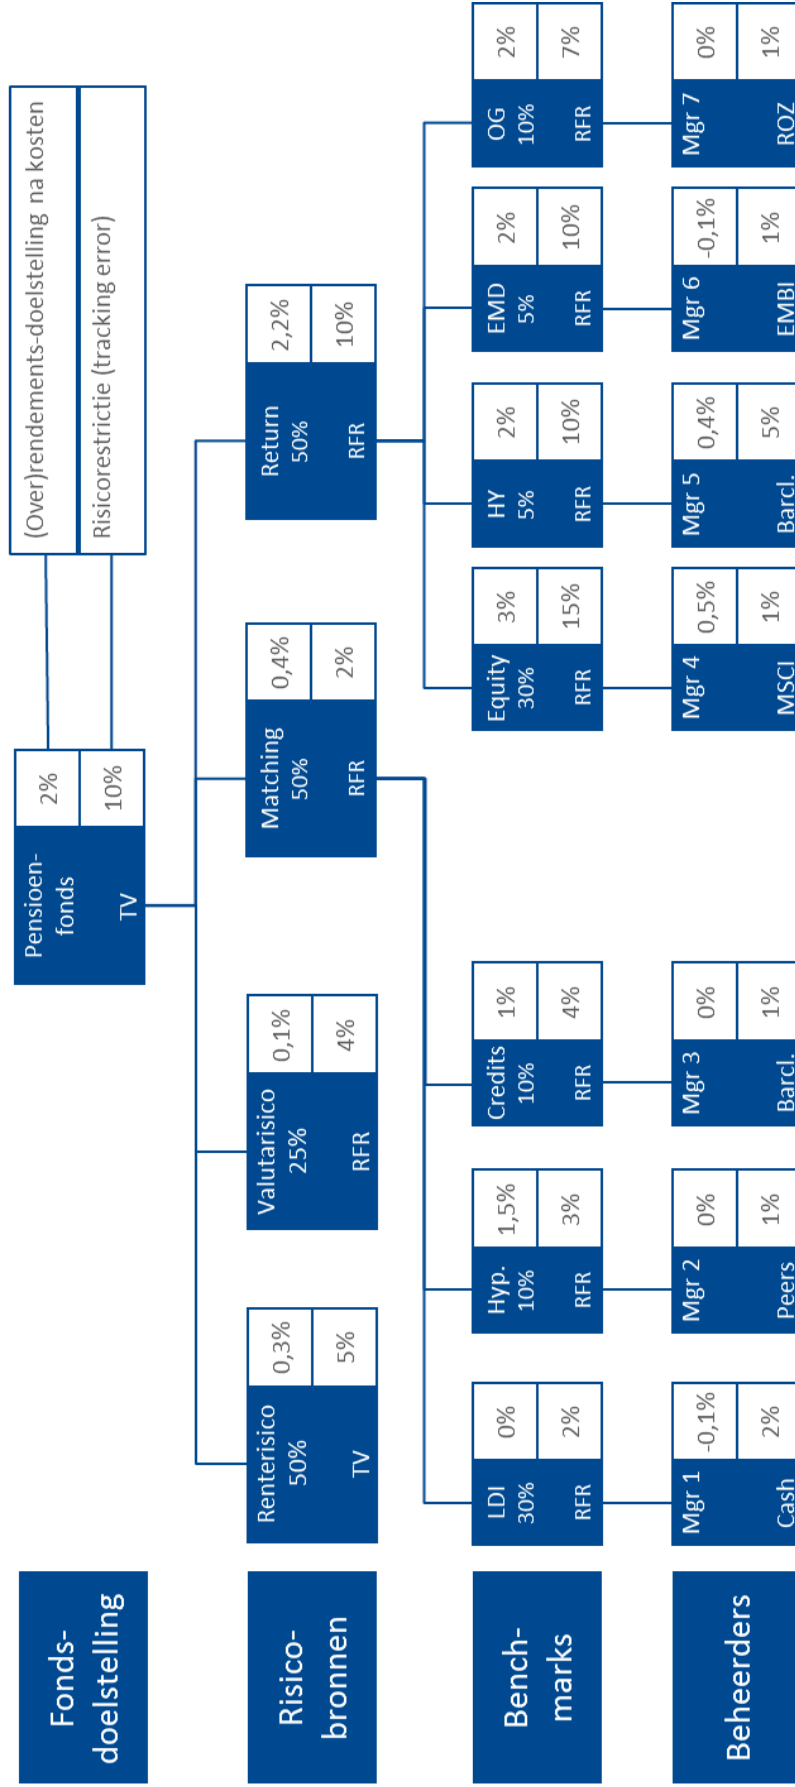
Fondsdoelstelling

Risicobronnen

Benchmarks

Beheerders

(Over)rendements-doelstelling na kosten
Risicorestrictie (tracking error)

Pensioenfonds
TV
2%
10%

Renterisico
50%
TV
0,3%
5%

Valutarisico
25%
RFR
0,1%
4%

Matching
50%
RFR
0,4%
2%

Return
50%
RFR
2,2%
10%

LDI
30%
RFR
0%
2%

Hyp.
10%
RFR
1,5%
3%

Credits
10%
RFR
1%
4%

Equity
30%
RFR
3%
15%

HY
5%
RFR
2%
10%

EMD
5%
RFR
2%
10%

OG
10%
RFR
2%
7%

Mgr 1
Cash
-0,1%
2%

Mgr 2
Peers
0%
1%

Mgr 3
Barcl.
0%
1%

Mgr 4
MSCI
0,5%
1%

Mgr 5
Barcl.
0,4%
5%

Mgr 6
EMBI
-0,1%
1%

Mgr 7
ROZ
0%
1%